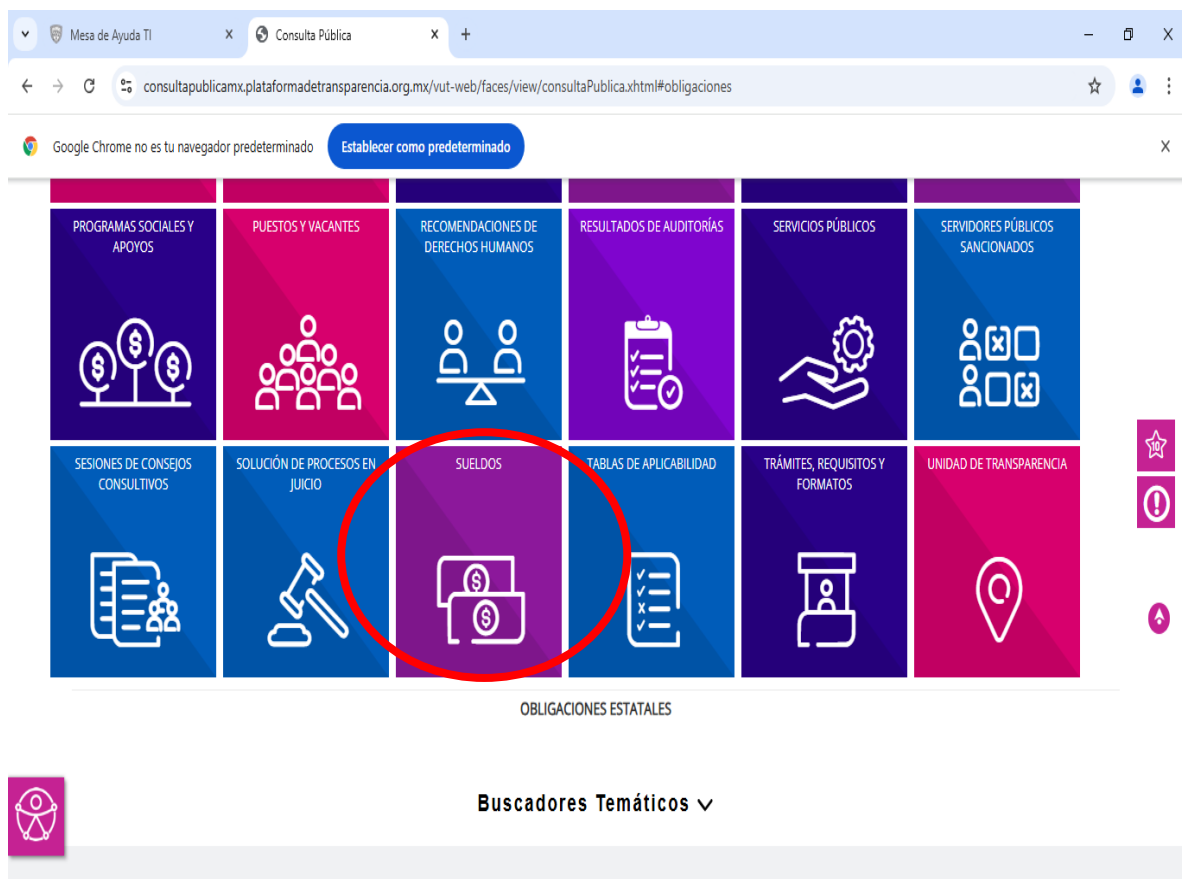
Mesa de Ayuda TI
Consulta Pública
consultapublicamx.plataformadetransparencia.org.mx/vut-web/faces/view/consultaPublica.xhtml#obligaciones

Google Chrome no es tu navegador predeterminado
Establecer como predeterminado

PROGRAMAS SOCIALES Y APOYOS
PUESTOS Y VACANTES
RECOMENDACIONES DE DERECHOS HUMANOS
RESULTADOS DE AUDITORÍAS
SERVICIOS PÚBLICOS
SERVIDORES PÚBLICOS SANCIONADOS
SESIONES DE CONSEJOS CONSULTIVOS
SOLUCIÓN DE PROCESOS EN JUICIO
SUELDOS
TABLAS DE APLICABILIDAD
TRÁMITES, REQUISITOS Y FORMATOS
UNIDAD DE TRANSPARENCIA

10

OBLIGACIONES ESTATALES

Buscadores Temáticos